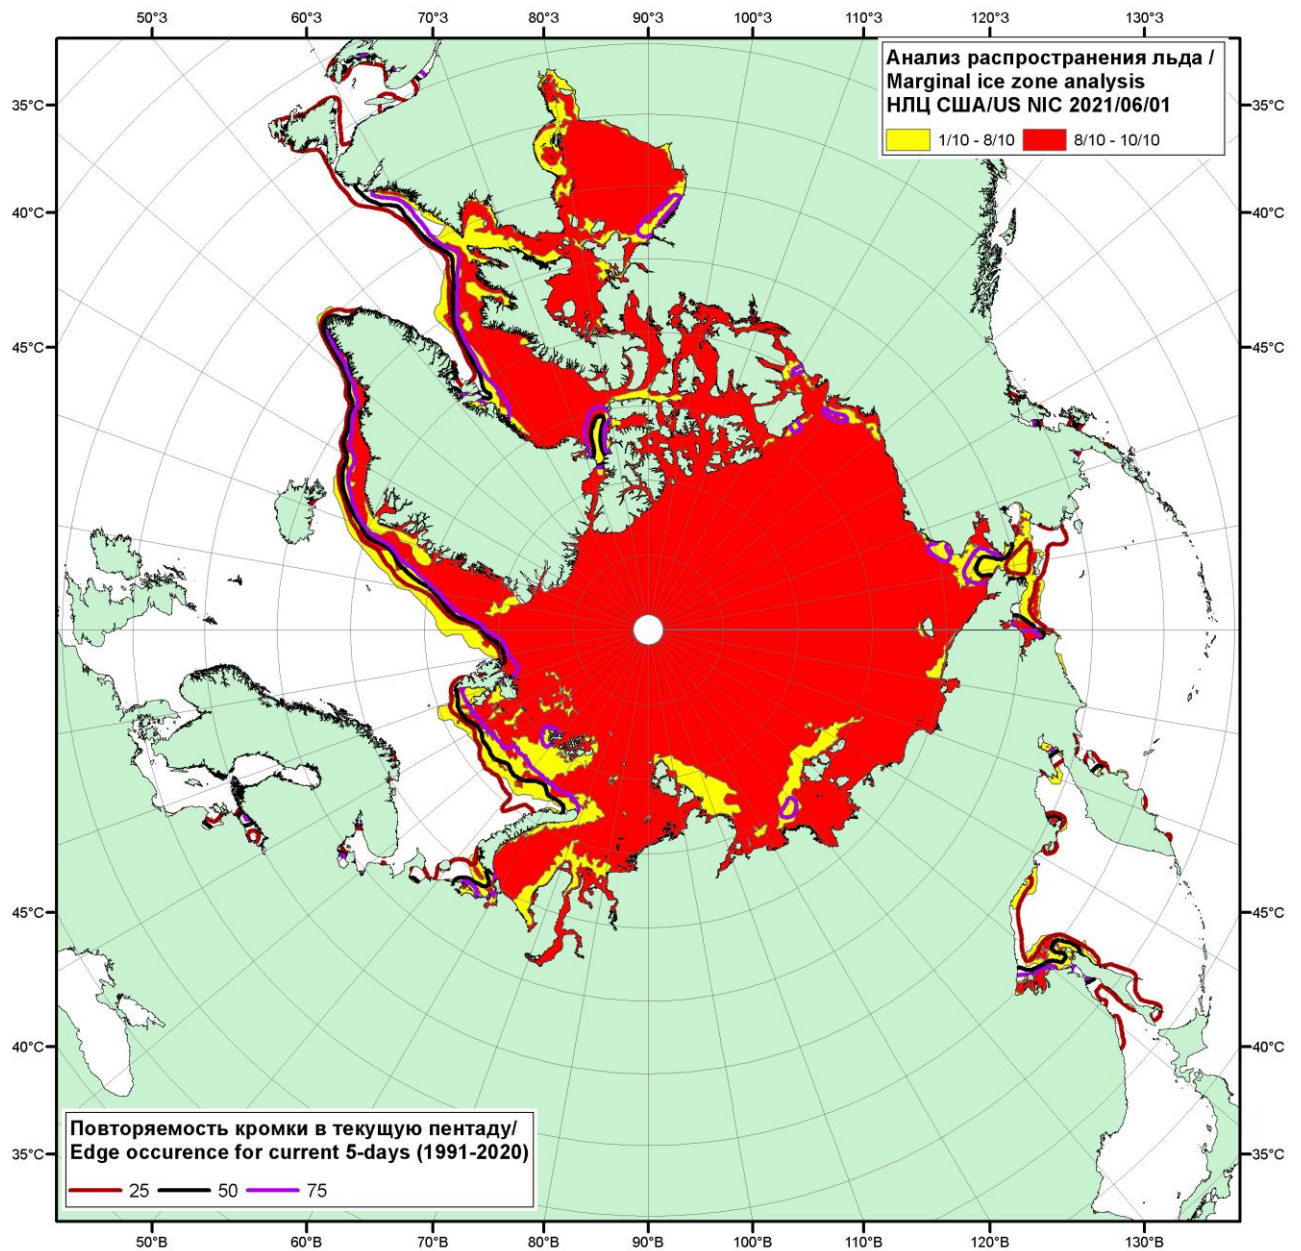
50°З 60°З 70°З 80°З 90°З 100°З 110°З 120°З 130°З

Анализ распространения льда /
Marginal ice zone analysis
НЛЦ США/US NIC 2021/06/01

1/10 - 8/10
8/10 - 10/10

35°С 40°С 45°С
35°С 40°С 45°С

45°С 40°С 35°С
45°С 40°С 35°С

Повторяемость кромки в текущую пентаду/
Edge occurence for current 5-days (1991-2020)

25
50
75

50°В 60°В 70°В 80°В 90°В 100°В 110°В 120°В 130°В